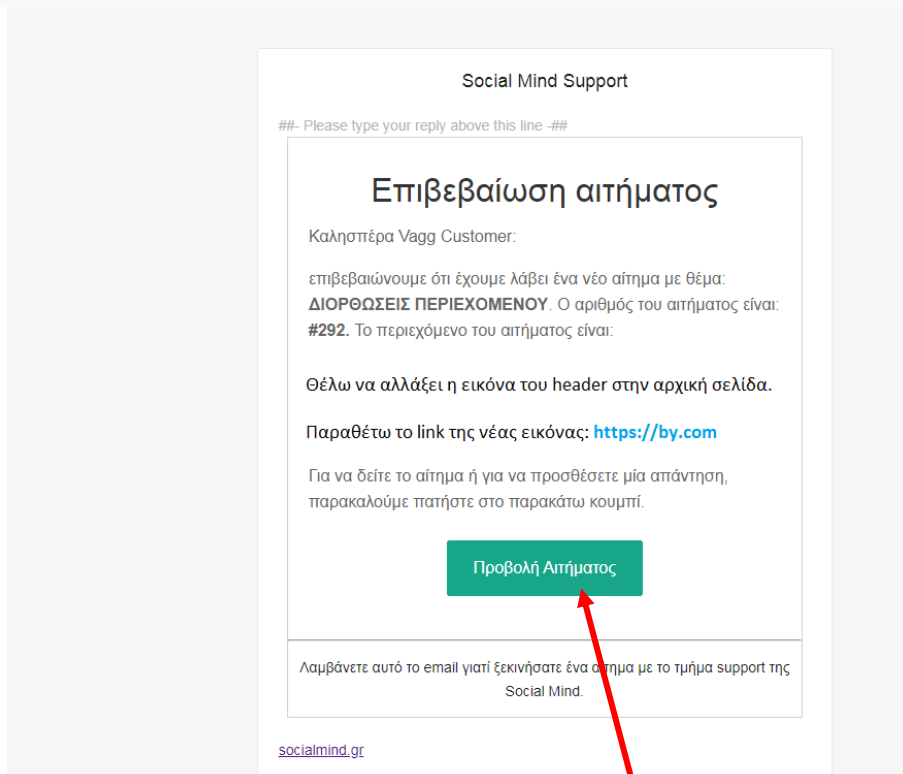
Social Mind Support

##- Please type your reply above this line -##

Επιβεβαίωση αιτήματος

Καλησπέρα Vagg Customer:

επιβεβαιώνουμε ότι έχουμε λάβει ένα νέο αίτημα με θέμα: **ΔΙΟΡΘΩΣΕΙΣ ΠΕΡΙΕΧΟΜΕΝΟΥ**. Ο αριθμός του αιτήματος είναι: **#292.** Το περιεχόμενο του αιτήματος είναι:

Θέλω να αλλάξει η εικόνα του header στην αρχική σελίδα.

Παραθέτω το link της νέας εικόνας: https://by.com

Για να δείτε το αίτημα ή για να προσθέσετε μία απάντηση, παρακαλούμε πατήστε στο παρακάτω κουμπί.

Προβολή Αιτήματος

Λαμβάνετε αυτό το email γιατί ξεκινήσατε ένα αίτημα με το τμήμα support της Social Mind.

socialmind.gr